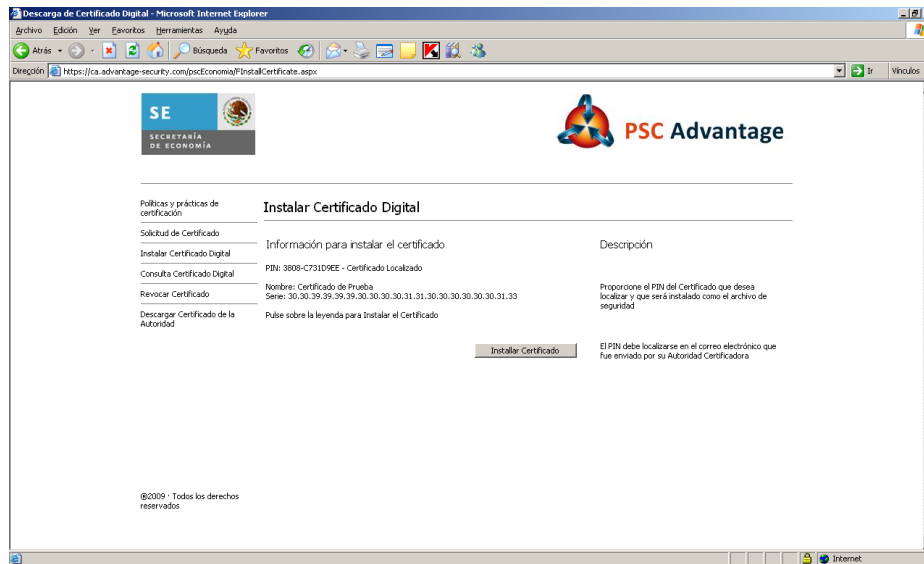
Descarga de Certificado Digital - Microsoft Internet Explorer

Archivo Edición Ver Favoritos Herramientas Ayuda

Atrás Búsqueda Favoritos

Dirección https://ca.advantage-security.com/pscEconomia/FInstallCertificate.aspx Ir Vínculos

SE
SECRETARÍA DE ECONOMÍA

PSC Advantage

Políticas y prácticas de certificación

Solicitud de Certificado

Instalar Certificado Digital

Consulta Certificado Digital

Revocar Certificado

Descargar Certificado de la Autoridad

Instalar Certificado Digital

Información para instalar el certificado

PIN: 3808-C731D9EE - Certificado Localizado

Nombre: Certificado de Prueba
Serie: 30.30.39.39.39.39.30.30.30.30.31.31.30.30.30.30.30.30.31.33

Pulse sobre la leyenda para Instalar el Certificado

Instalar Certificado

Descripción

Proporcione el PIN del Certificado que desea localizar y que será instalado como el archivo de seguridad

El PIN debe localizarse en el correo electrónico que fue enviado por su Autoridad Certificadora

@2009 · Todos los derechos reservados

Internet